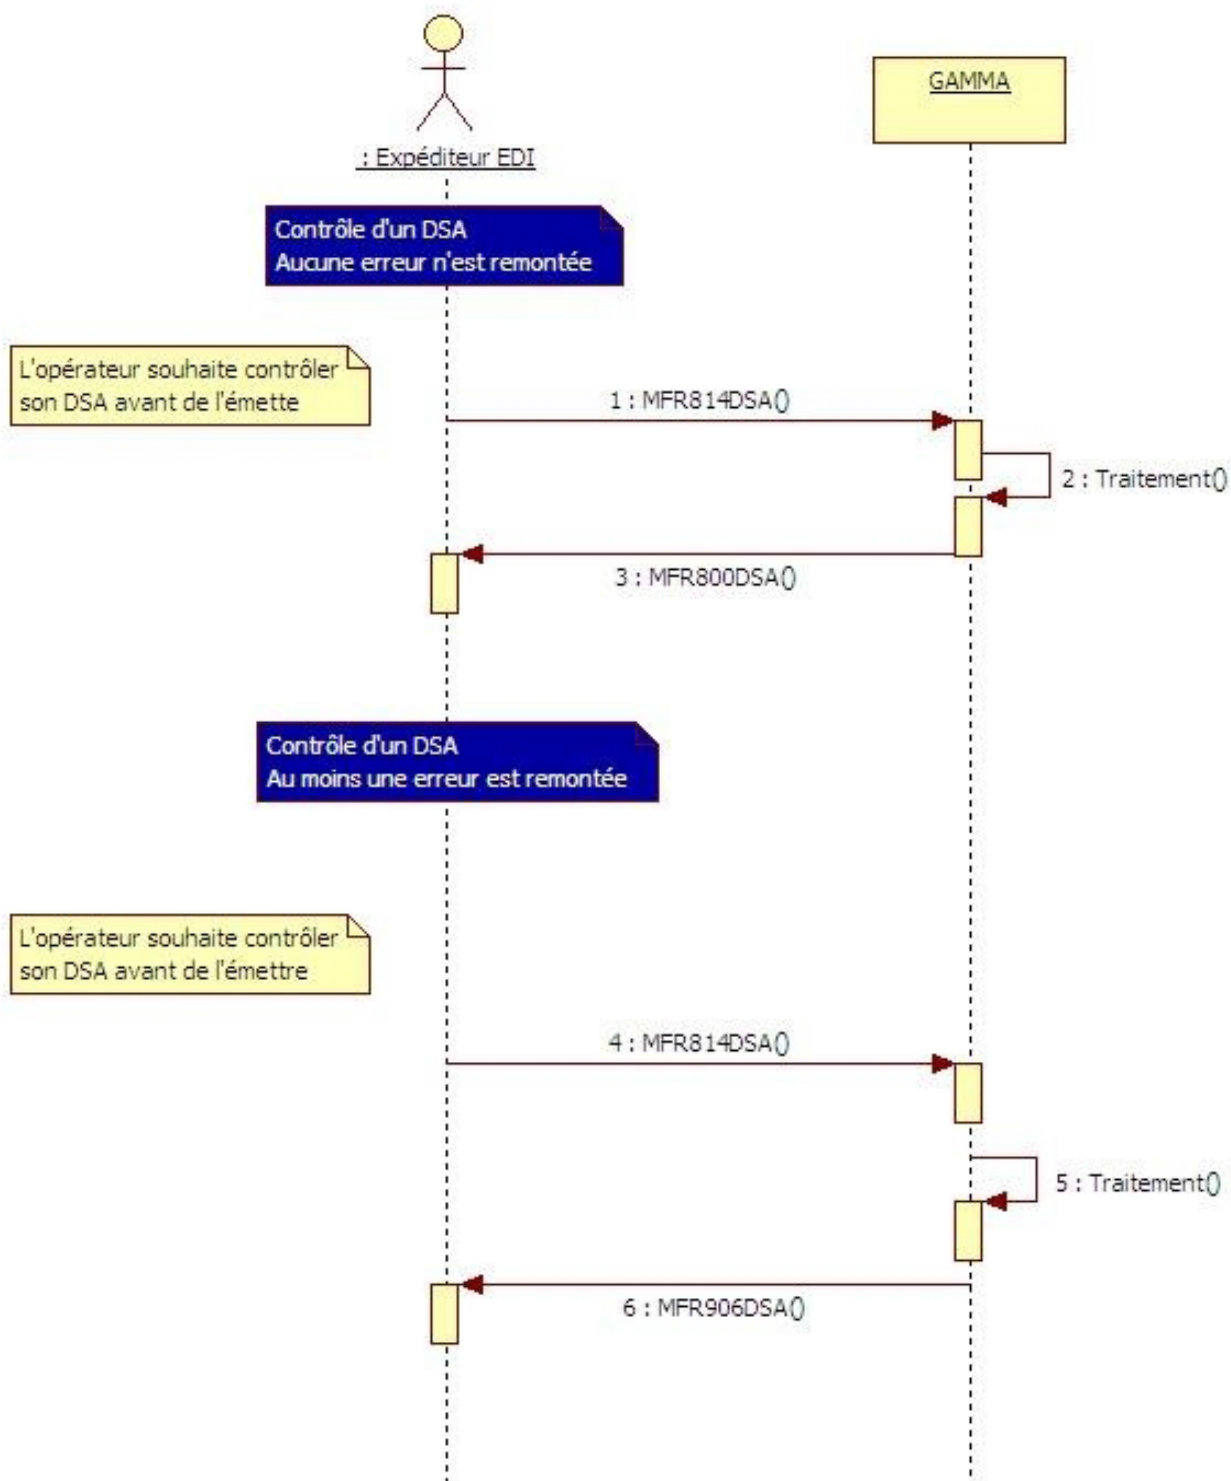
: Expéditeur EDI

GAMMA

Contrôle d'un DSA
Aucune erreur n'est remontée

L'opérateur souhaite contrôler son DSA avant de l'émette

1 : MFR814DSA()

2 : Traitement()

3 : MFR800DSA()

Contrôle d'un DSA
Au moins une erreur est remontée

L'opérateur souhaite contrôler son DSA avant de l'émettre

4 : MFR814DSA()

5 : Traitement()

6 : MFR906DSA()